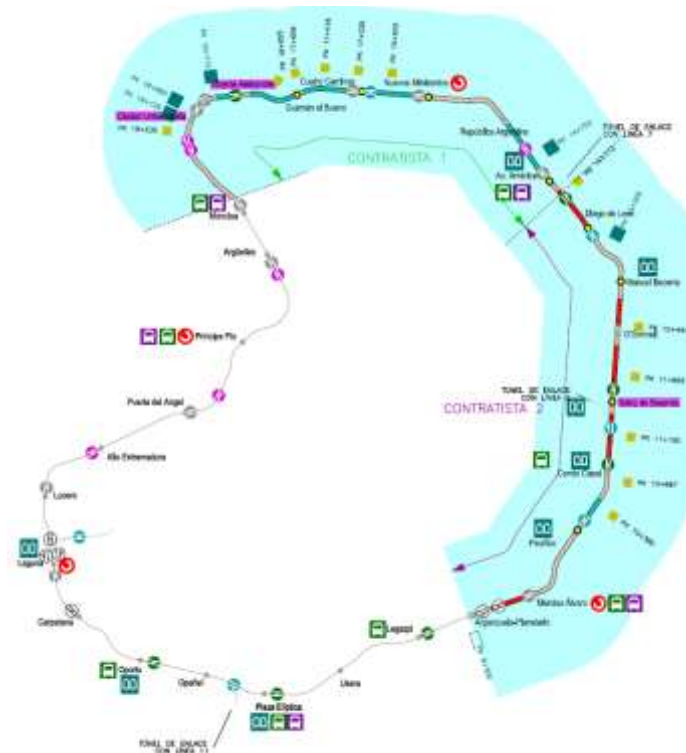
Ciudad Universitaria
Guzmán el Bueno
Cuatro Caminos
Nuevos Ministerios
República Argentina
CONTRATISTA 1
TUNEL DE ENLACE CON LINEA 7
Av. América
Moncloa
Argüelles
Manuel Becerra
Príncipe Pío
O'Donnell
TUNEL DE ENLACE CON LINEA 9
CONTRATISTA 2
Puerta del Ángel
Sainz de Baranda
Alto Extremadura
Conde Casal
Lucero
Pacífico
Laguna
Carpetana
Méndez Álvaro
Arganzuela-Planetario
Legazpi
Oporto
Opañel
Usera
Plaza Elíptica
TUNEL DE ENLACE CON LINEA 11